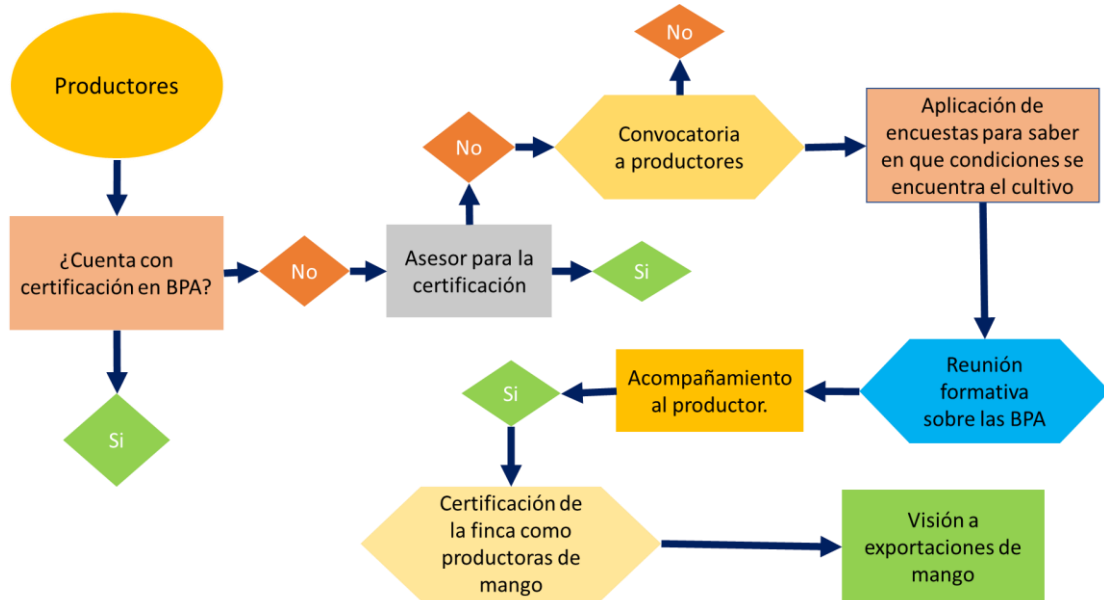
Productores

¿Cuenta con certificación en BPA?

No

Asesor para la certificación

Si

No

Convocatoria a productores

No

Aplicación de encuestas para saber en que condiciones se encuentra el cultivo

Si

Reunión formativa sobre las BPA

Acompañamiento al productor.

Si

Certificación de la finca como productoras de mango

Visión a exportaciones de mango